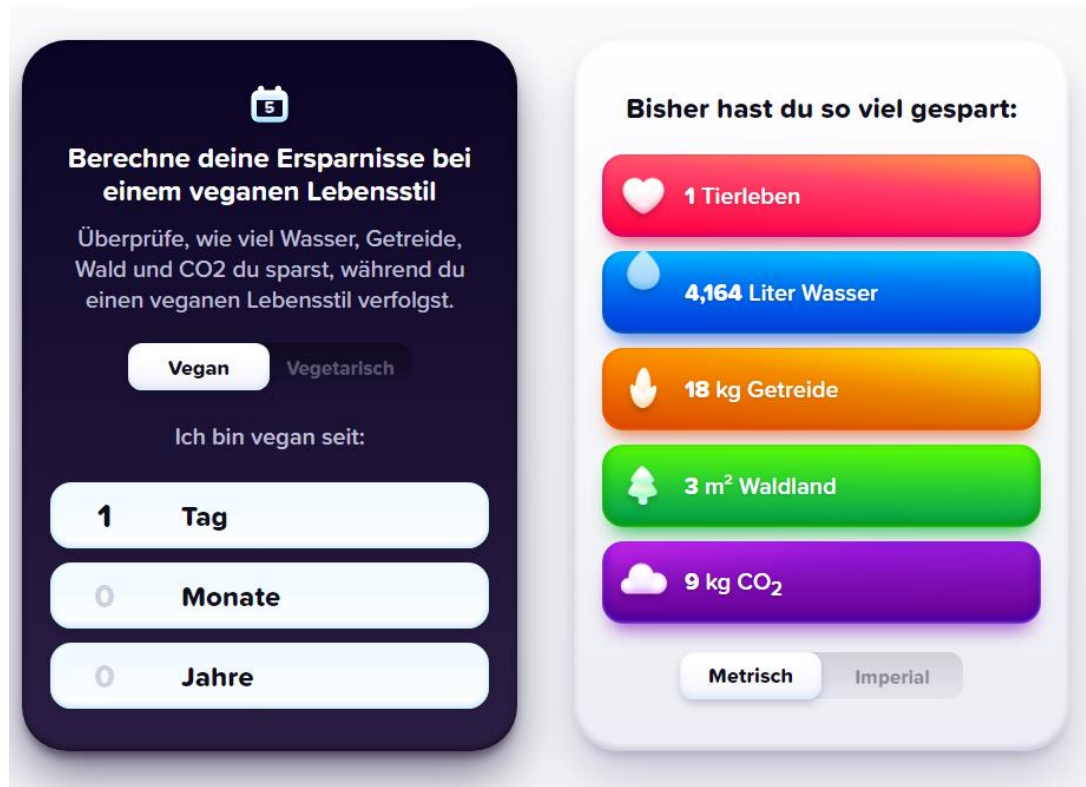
5

Berechne deine Ersparnisse bei einem veganen Lebensstil

Überprüfe, wie viel Wasser, Getreide, Wald und CO2 du sparst, während du einen veganen Lebensstil verfolgst.

Vegan Vegetarisch

Ich bin vegan seit:

1 Tag

0 Monate

0 Jahre

Bisher hast du so viel gespart:

1 Tierleben

4,164 Liter Wasser

18 kg Getreide

3 m² Waldland

9 kg $CO_2$

Metrisch Imperial